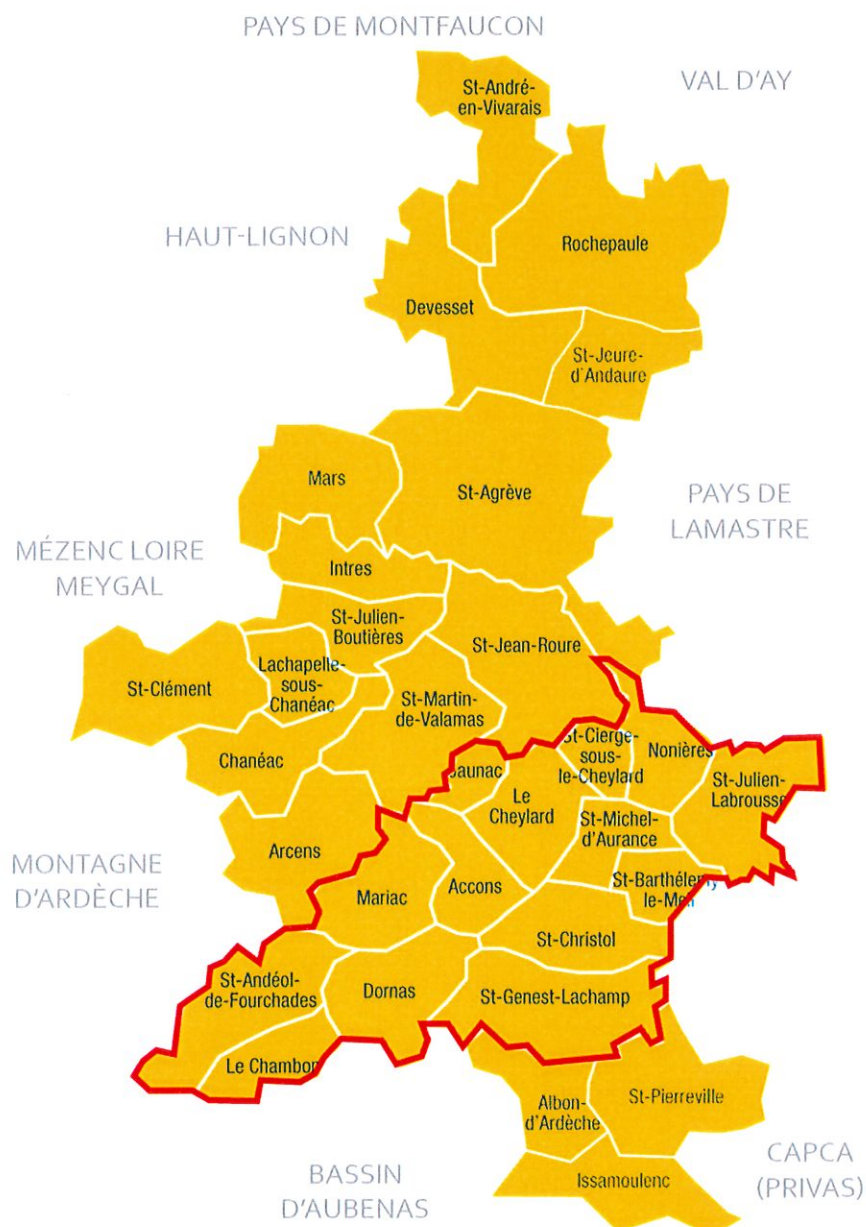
PAYS DE MONTFAUCON

VAL D'AY

St-André-en-Vivarais

HAUT-LIGNON

Rochepaule

Devesset

St-Jeure-d'Andaure

Mars

St-Agrève

PAYS DE LAMASTRE

MÉZENC LOIRE MEYGAL

Intres

St-Julien-Boutières

St-Jean-Roure

St-Clément

Lachapelle-sous-Chanéac

St-Martin-de-Valamas

St-Cierge-sous-le-Cheylard

Nonières

Chanéac

Jaunac

Le Cheylard

St-Julien-Labrousse

St-Michel-d'Aurance

Arcens

MONTAGNE D'ARDÈCHE

Mariac

Accons

St-Barthélemy-le-Meil

St-Christol

St-Andéol-de-Fourchades

Dornas

St-Genest-Lachamp

Le Chambon

Albon-d'Ardèche

St-Pierreville

BASSIN D'AUBENAS

Issamoulenc

CAPCA (PRIVAS)